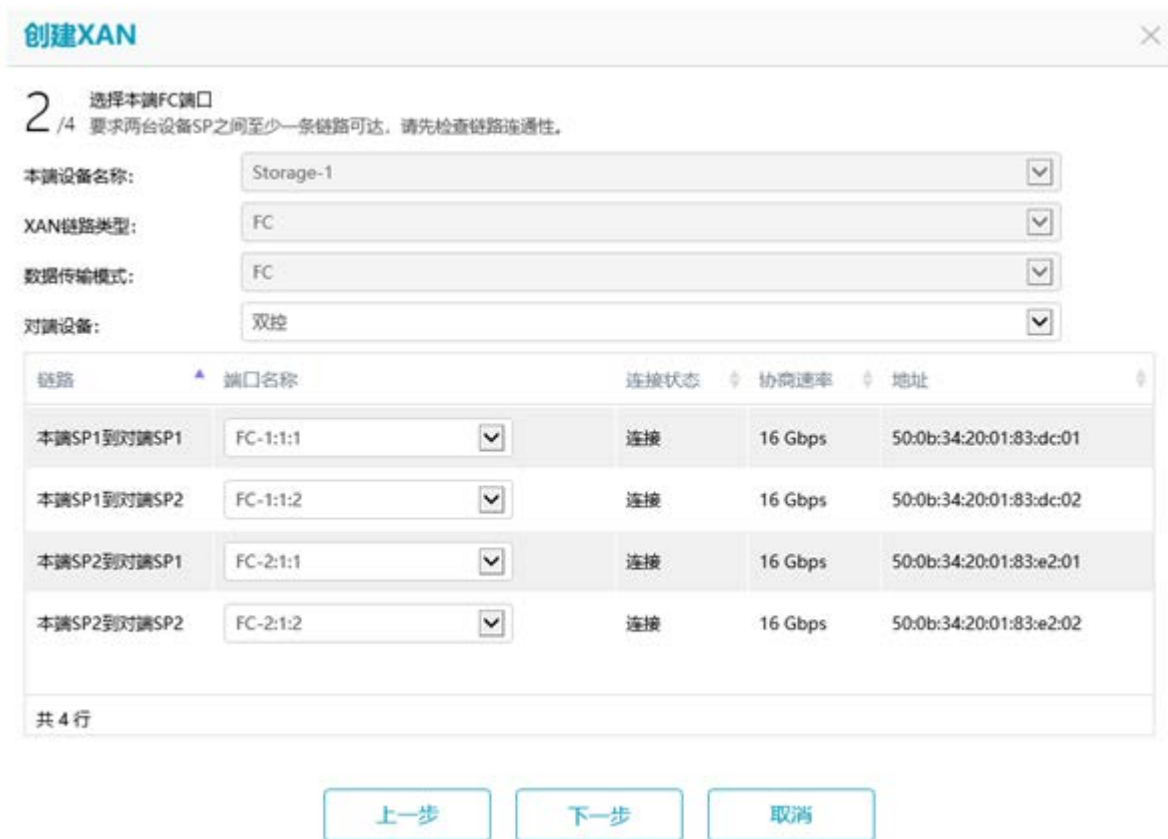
创建XAN

×

2 /4 选择本端FC端口
要求两台设备SP之间至少一条链路可达，请先检查链路连通性。

本端设备名称: Storage-1

XAN链路类型: FC

数据传输模式: FC

对端设备: 双控

| 链路 | 端口名称 | 连接状态 | 协商速率 | 地址 |
|---|---|---|---|---|
| 本端SP1到对端SP1 | FC-1:1:1 | 连接 | 16 Gbps | 50:0b:34:20:01:83:dc:01 |
| 本端SP1到对端SP2 | FC-1:1:2 | 连接 | 16 Gbps | 50:0b:34:20:01:83:dc:02 |
| 本端SP2到对端SP1 | FC-2:1:1 | 连接 | 16 Gbps | 50:0b:34:20:01:83:e2:01 |
| 本端SP2到对端SP2 | FC-2:1:2 | 连接 | 16 Gbps | 50:0b:34:20:01:83:e2:02 |

共 4 行

上一步 下一步 取消